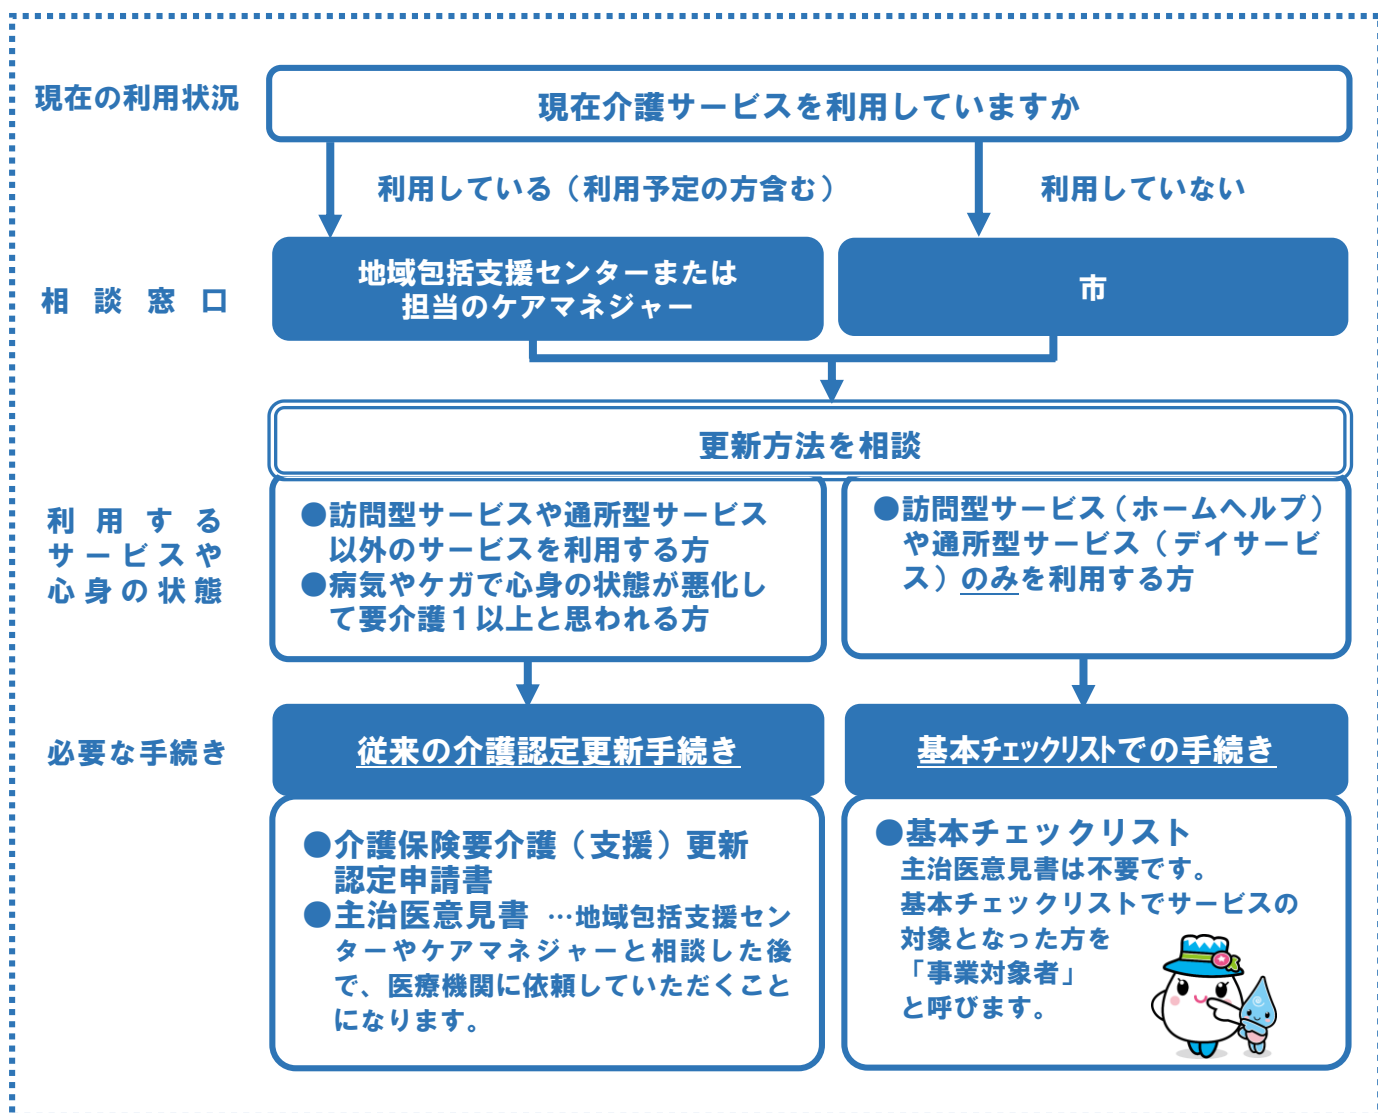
現在の利用状況

現在介護サービスを利用していますか

利用している（利用予定の方含む）

利用していない

相　談　窓　口

地域包括支援センターまたは担当のケアマネジャー

市

更新方法を相談

利　用　す　る　サ　ー　ビ　ス　や　心　身　の　状　態

●訪問型サービスや通所型サービス以外のサービスを利用する方
●病気やケガで心身の状態が悪化して要介護１以上と思われる方

●訪問型サービス（ホームヘルプ）や通所型サービス（デイサービス）のみを利用する方

必要な手続き

従来の介護認定更新手続き

基本チェックリストでの手続き

●介護保険要介護（支援）更新認定申請書
●主治医意見書　…地域包括支援センターやケアマネジャーと相談した後で、医療機関に依頼していただくことになります。

●基本チェックリスト
主治医意見書は不要です。
基本チェックリストでサービスの対象となった方を「事業対象者」と呼びます。